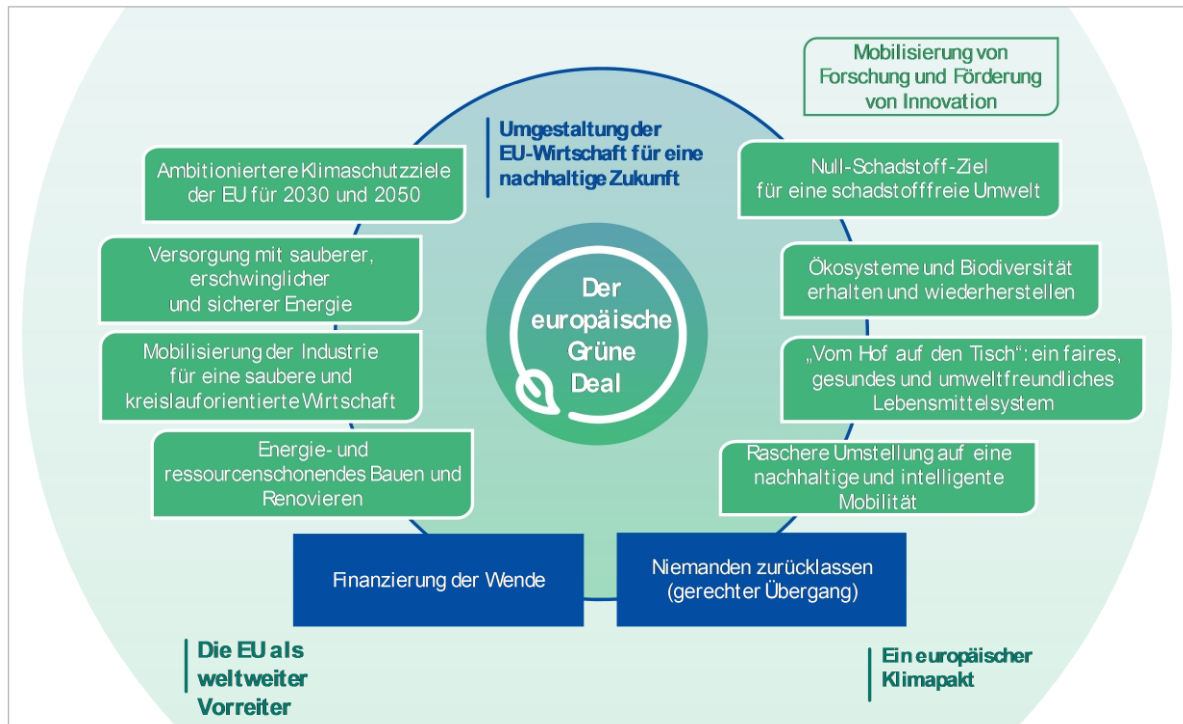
Mobilisierung von Forschung und Förderung von Innovation

Umgestaltung der EU-Wirtschaft für eine nachhaltige Zukunft

Ambitioniertere Klimaschutzziele der EU für 2030 und 2050

Null-Schadstoff-Ziel für eine schadstofffreie Umwelt

Versorgung mit sauberer, erschwinglicher und sicherer Energie

Der europäische Grüne Deal

Ökosysteme und Biodiversität erhalten und wiederherstellen

Mobilisierung der Industrie für eine saubere und kreislauforientierte Wirtschaft

„Vom Hof auf den Tisch": ein faires, gesundes und umweltfreundliches Lebensmittelsystem

Energie- und ressourcenschonendes Bauen und Renovieren

Raschere Umstellung auf eine nachhaltige und intelligente Mobilität

Finanzierung der Wende

Niemanden zurücklassen (gerechter Übergang)

Die EU als weltweiter Vorreiter

Ein europäischer Klimapakt